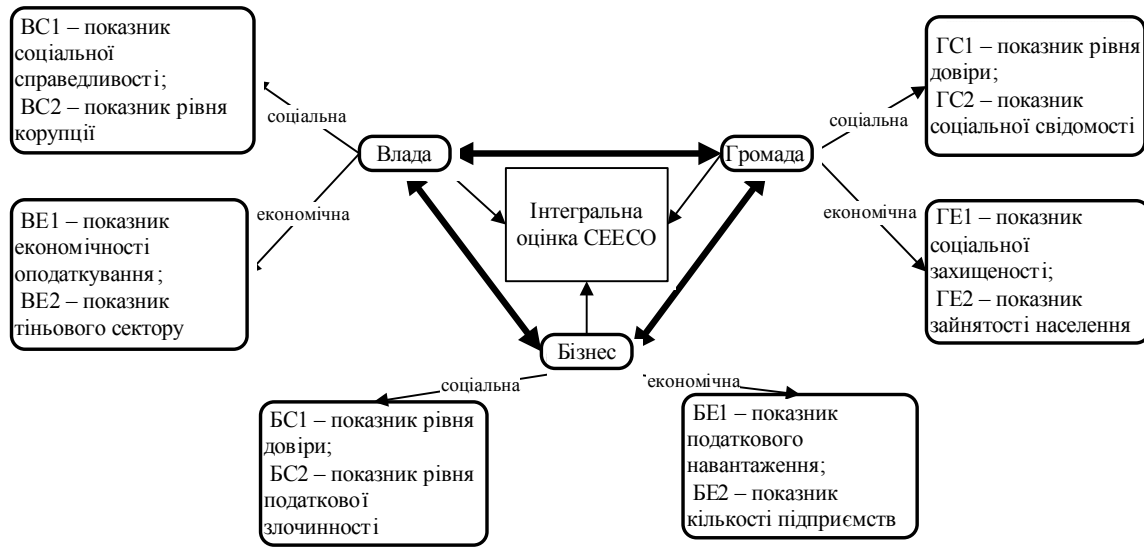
ВС1 – показник соціальної справедливості;
ВС2 – показник рівня корупції

соціальна

Влада

Громада

соціальна

ГС1 – показник рівня довіри;
ГС2 – показник соціальної свідомості

ВЕ1 – показник економічності оподаткування;
ВЕ2 – показник тіньового сектору

економічна

Інтегральна оцінка СЕЕСО

економічна

ГЕ1 – показник соціальної захищеності;
ГЕ2 – показник зайнятості населення

Бізнес

соціальна

економічна

БС1 – показник рівня довіри;
БС2 – показник рівня податкової злочинності

БЕ1 – показник податкового навантаження;
БЕ2 – показник кількості підприємств